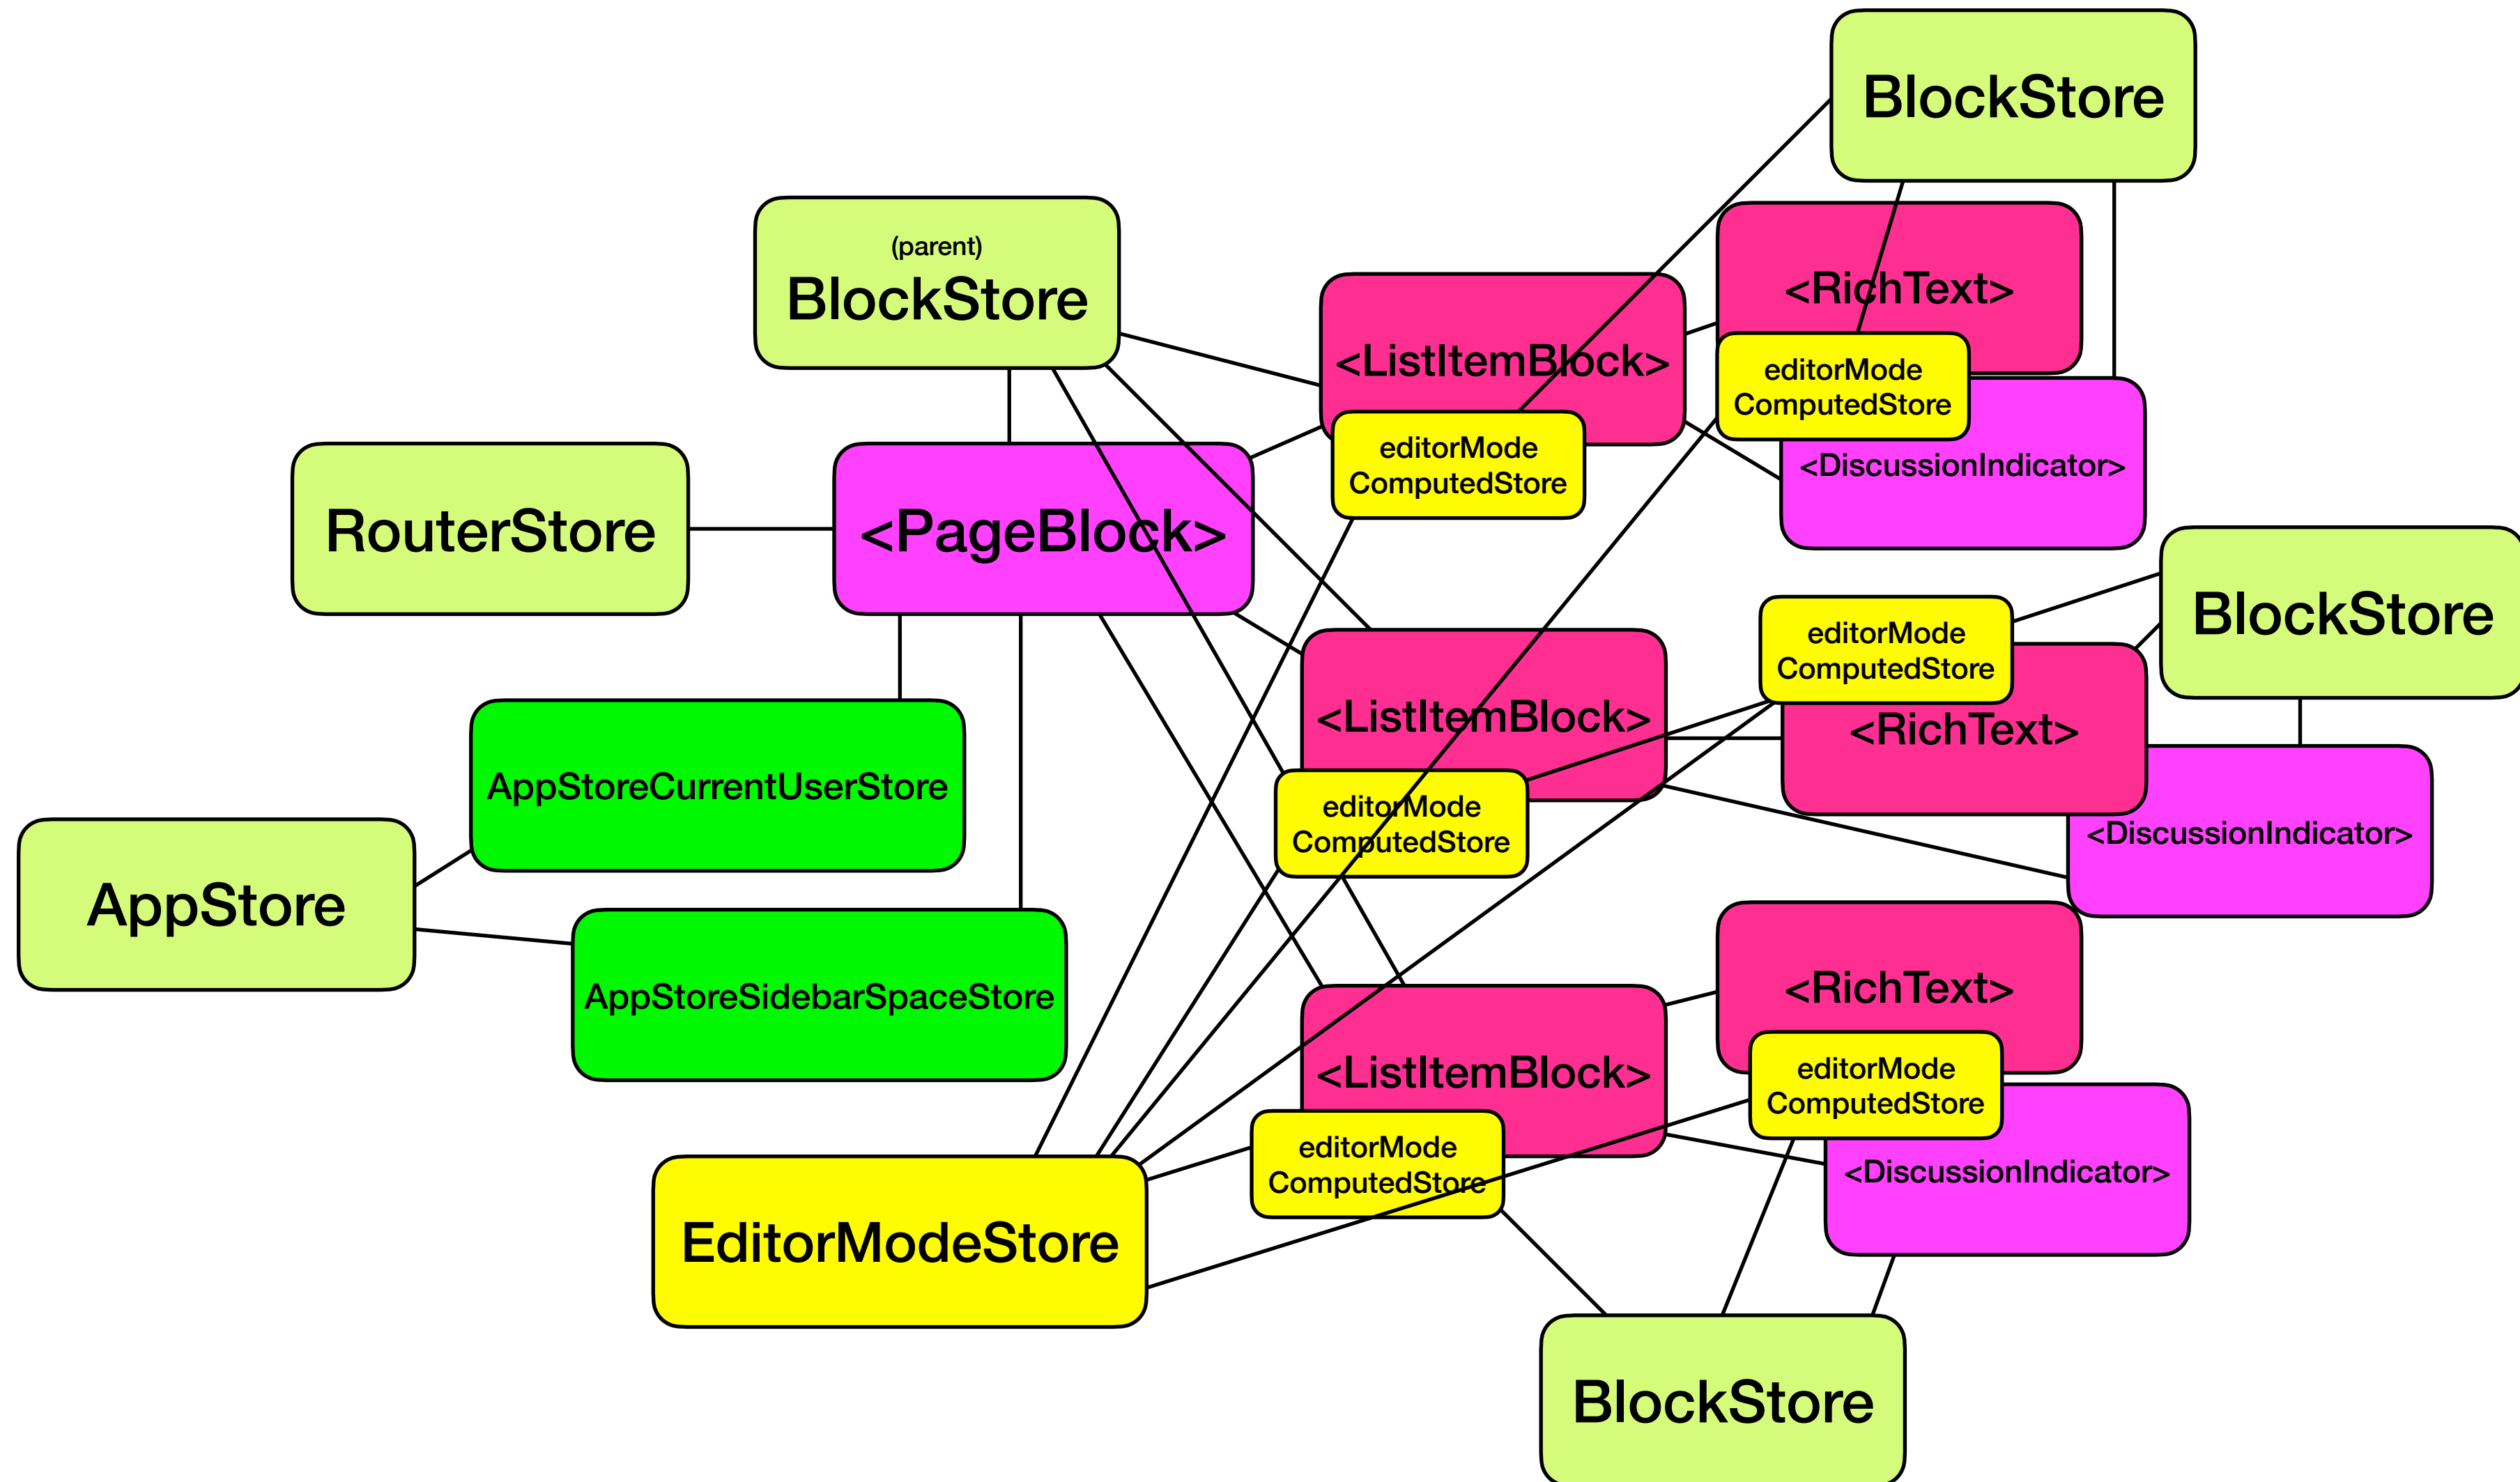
BlockStore

(parent)
BlockStore

<RichText>

<ListItemBlock>

editorMode
ComputedStore

editorMode
ComputedStore

<DiscussionIndicator>

RouterStore

<PageBlock>

BlockStore

editorMode
ComputedStore

<ListItemBlock>

<RichText>

AppStoreCurrentUserStore

editorMode
ComputedStore

<DiscussionIndicator>

AppStore

AppStoreSidebarSpaceStore

<RichText>

<ListItemBlock>

editorMode
ComputedStore

editorMode
ComputedStore

<DiscussionIndicator>

EditorModeStore

BlockStore